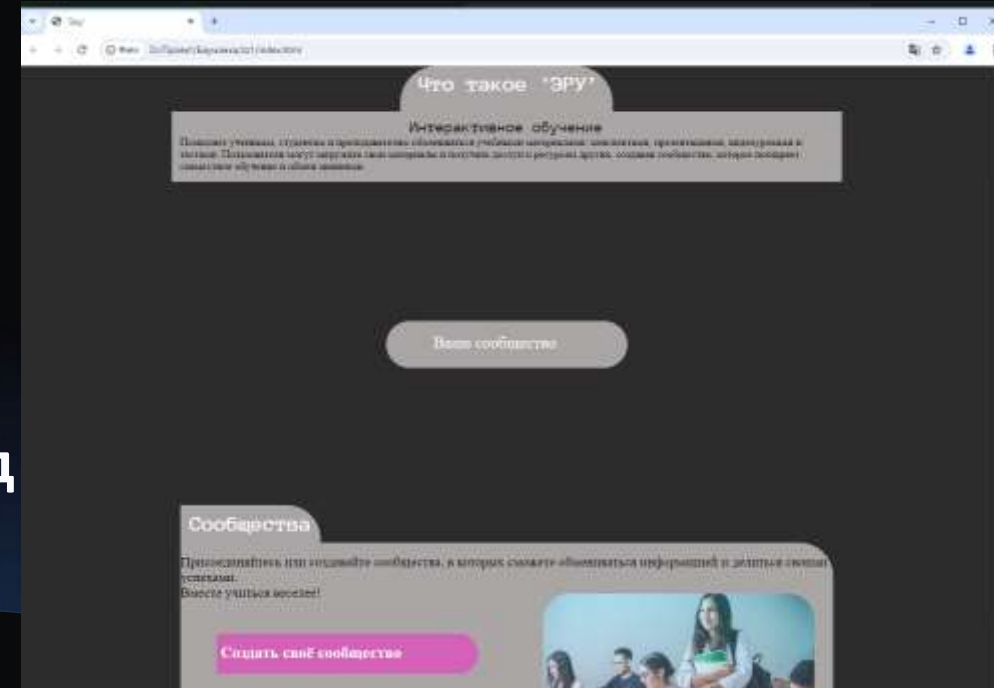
Что такое "ЭРУ"

Интерактивное обучение

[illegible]

Ваше сообщество

Сообщества

Присоединяйтесь или создавайте сообщества, в которых сможете обмениваться информацией и делиться своими успехами.
Вместе учиться веселее!

Создать своё сообщество